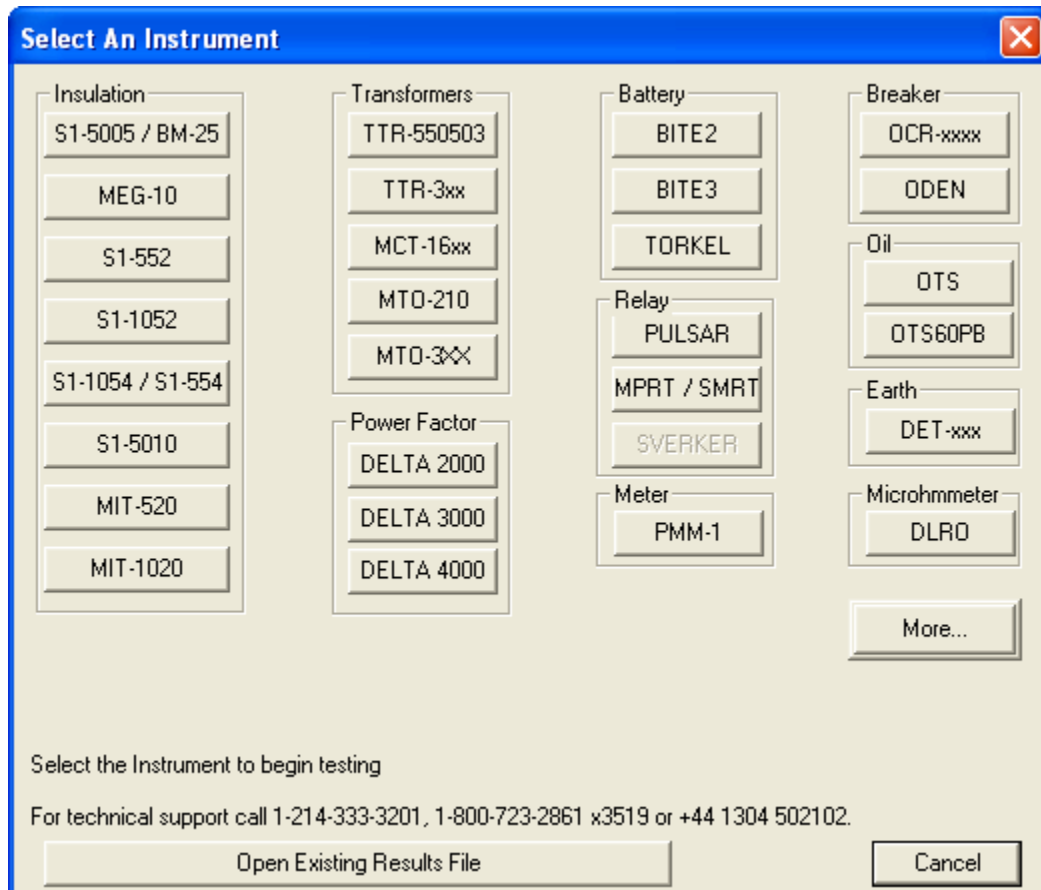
Select An Instrument

Insulation
S1-5005 / BM-25
MEG-10
S1-552
S1-1052
S1-1054 / S1-554
S1-5010
MIT-520
MIT-1020

Transformers
TTR-550503
TTR-3xx
MCT-16xx
MTO-210
MTO-3XX

Power Factor
DELTA 2000
DELTA 3000
DELTA 4000

Battery
BITE2
BITE3
TORKEL

Relay
PULSAR
MPRT / SMRT
SVERKER

Meter
PMM-1

Breaker
OCR-xxxx
ODEN

Oil
OTS
OTS60PB

Earth
DET-xxx

Microhmmeter
DLRO

More...

Select the Instrument to begin testing

For technical support call 1-214-333-3201, 1-800-723-2861 x3519 or +44 1304 502102.

Open Existing Results File

Cancel